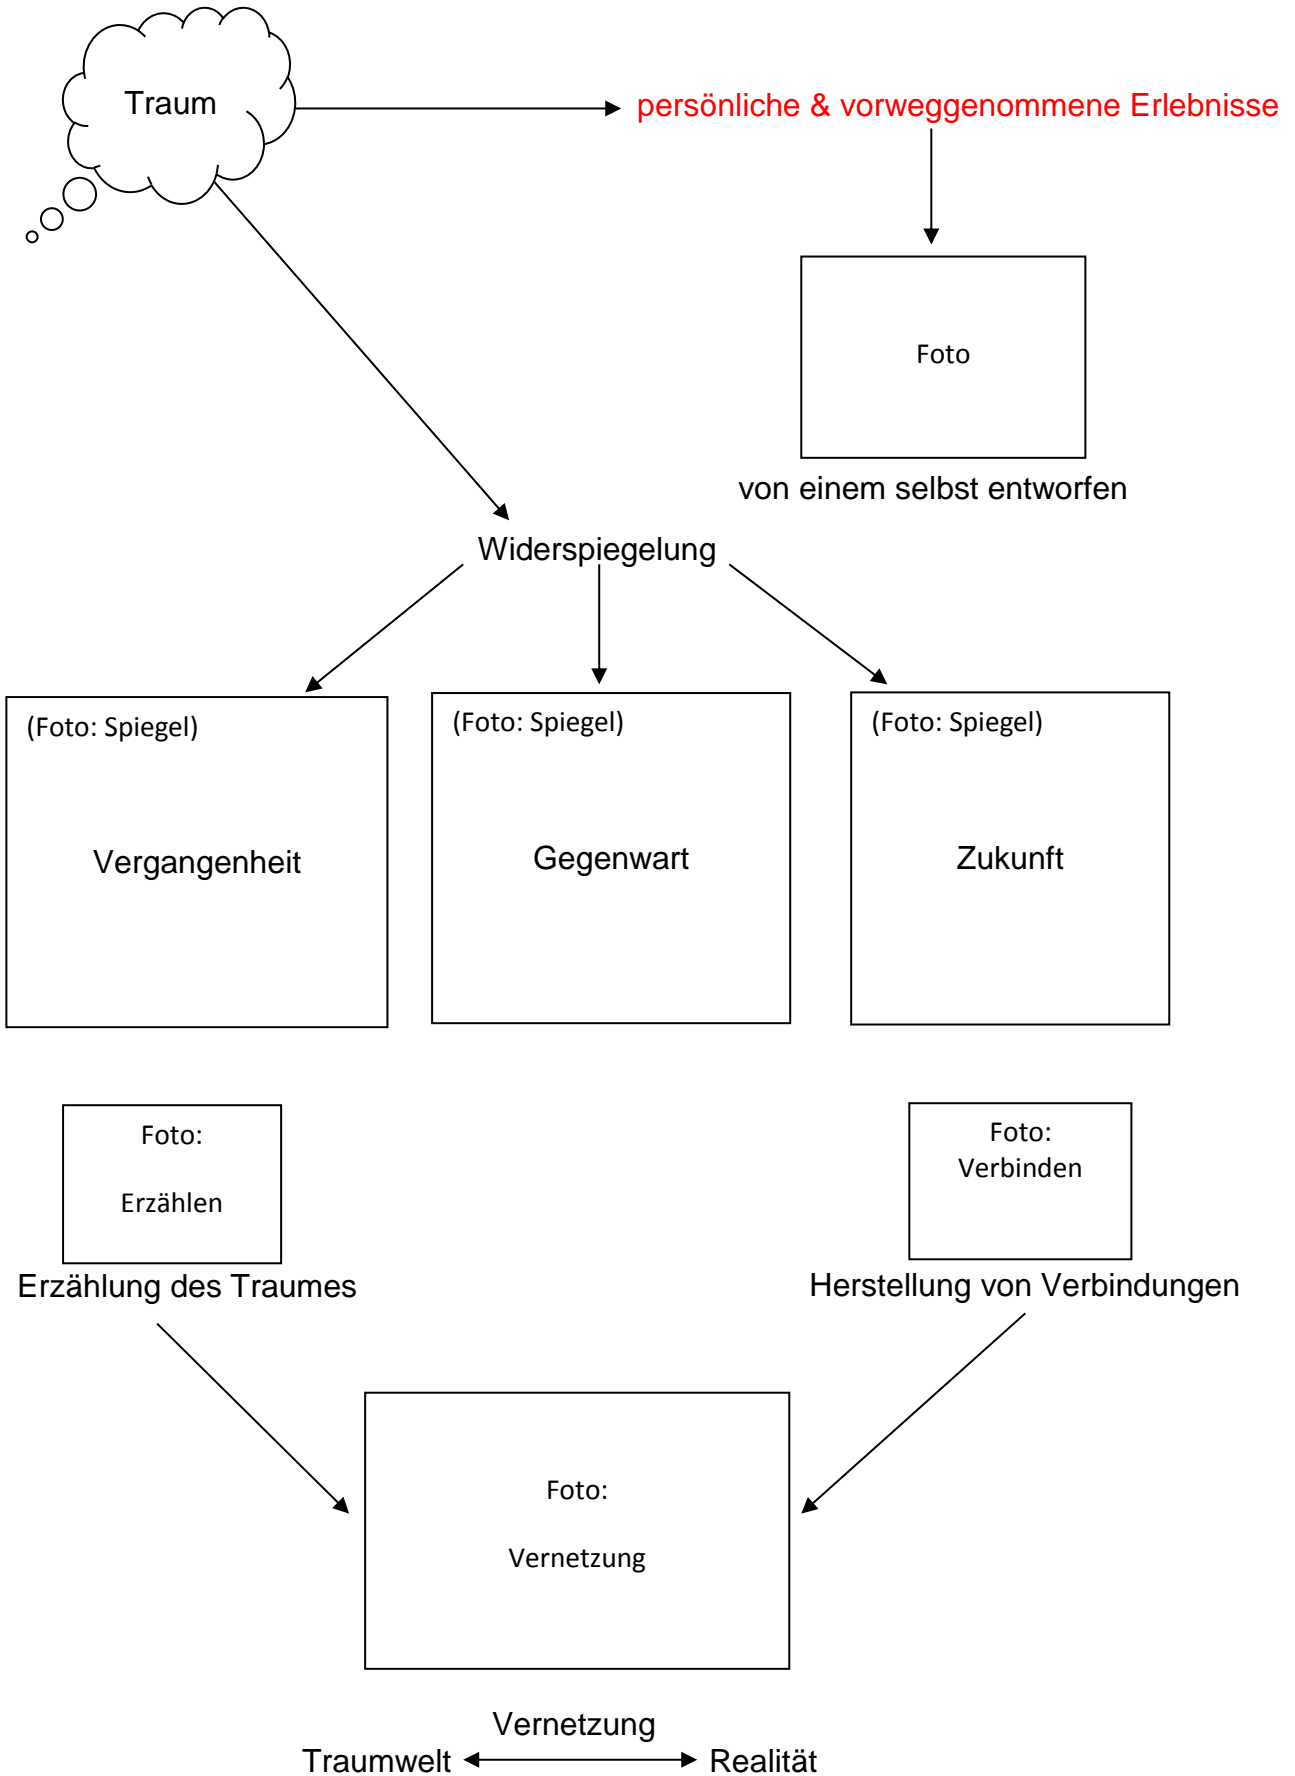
Traum

persönliche & vorweggenommene Erlebnisse

Foto

von einem selbst entworfen

Widerspiegelung

(Foto: Spiegel)

Vergangenheit

(Foto: Spiegel)

Gegenwart

(Foto: Spiegel)

Zukunft

Foto:

Erzählen

Erzählung des Traumes

Foto:
Verbinden

Herstellung von Verbindungen

Foto:

Vernetzung

Vernetzung

Traumwelt ↔ Realität